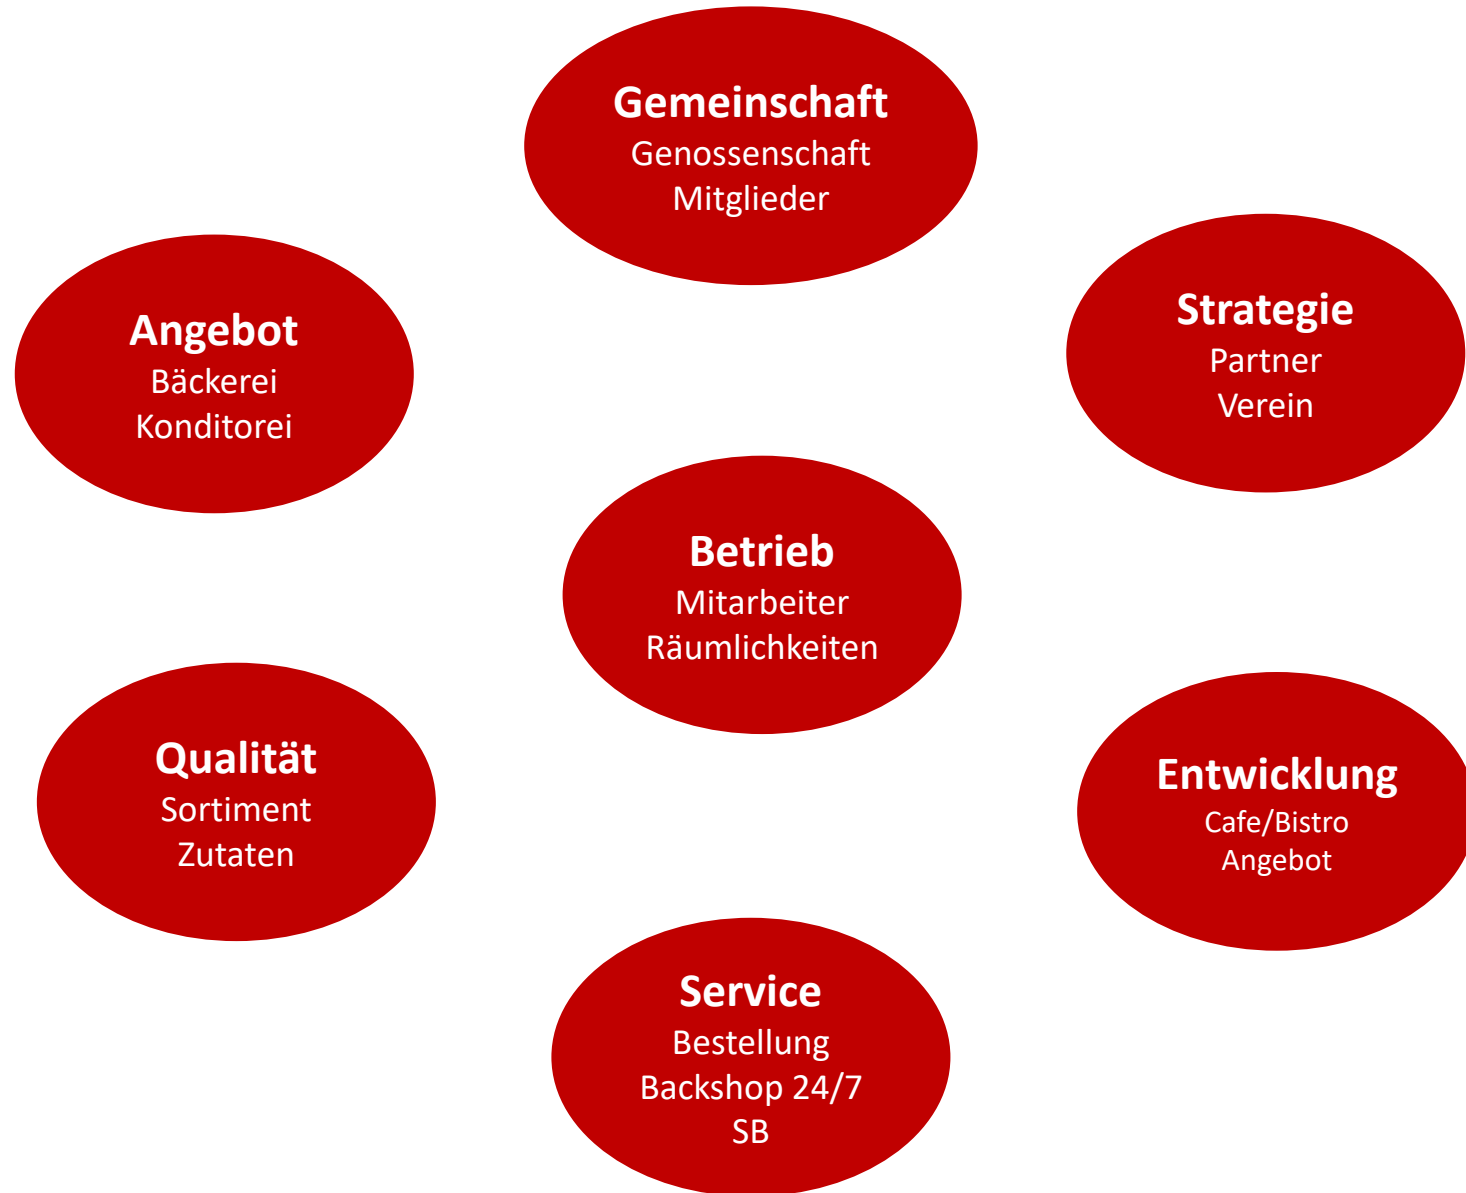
Gemeinschaft
Genossenschaft
Mitglieder

Angebot
Bäckerei
Konditorei

Strategie
Partner
Verein

Betrieb
Mitarbeiter
Räumlichkeiten

Qualität
Sortiment
Zutaten

Entwicklung
Cafe/Bistro
Angebot

Service
Bestellung
Backshop 24/7
SB